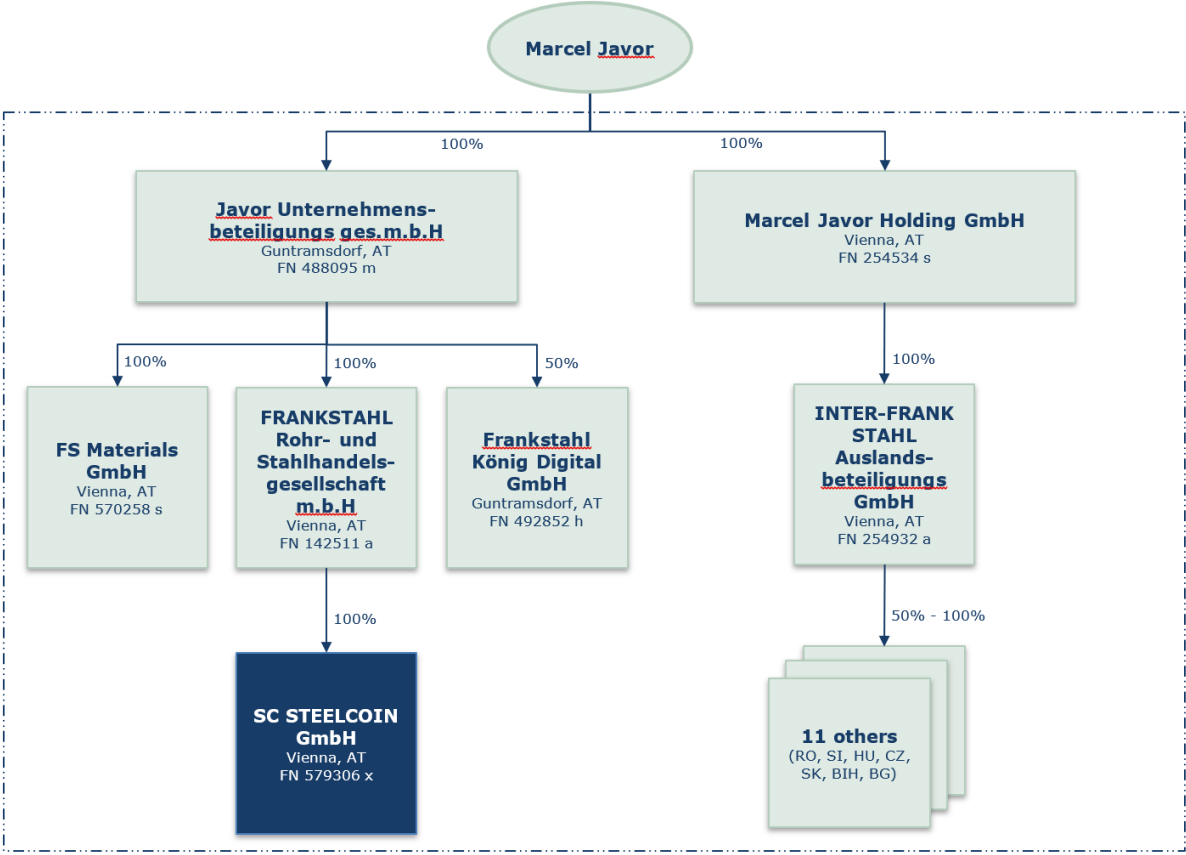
Marcel Javor

100%

100%

Javor Unternehmensbeteiligungs ges.m.b.H
Guntramsdorf, AT
FN 488095 m

Marcel Javor Holding GmbH
Vienna, AT
FN 254534 s

100%

100%

50%

100%

FS Materials GmbH
Vienna, AT
FN 570258 s

FRANKSTAHL Rohr- und Stahlhandelsgesellschaft m.b.H
Vienna, AT
FN 142511 a

Frankstahl König Digital GmbH
Guntramsdorf, AT
FN 492852 h

INTER-FRANK STAHL Auslandsbeteiligungs GmbH
Vienna, AT
FN 254932 a

100%

50% - 100%

SC STEELCOIN GmbH
Vienna, AT
FN 579306 x

11 others
(RO, SI, HU, CZ, SK, BIH, BG)